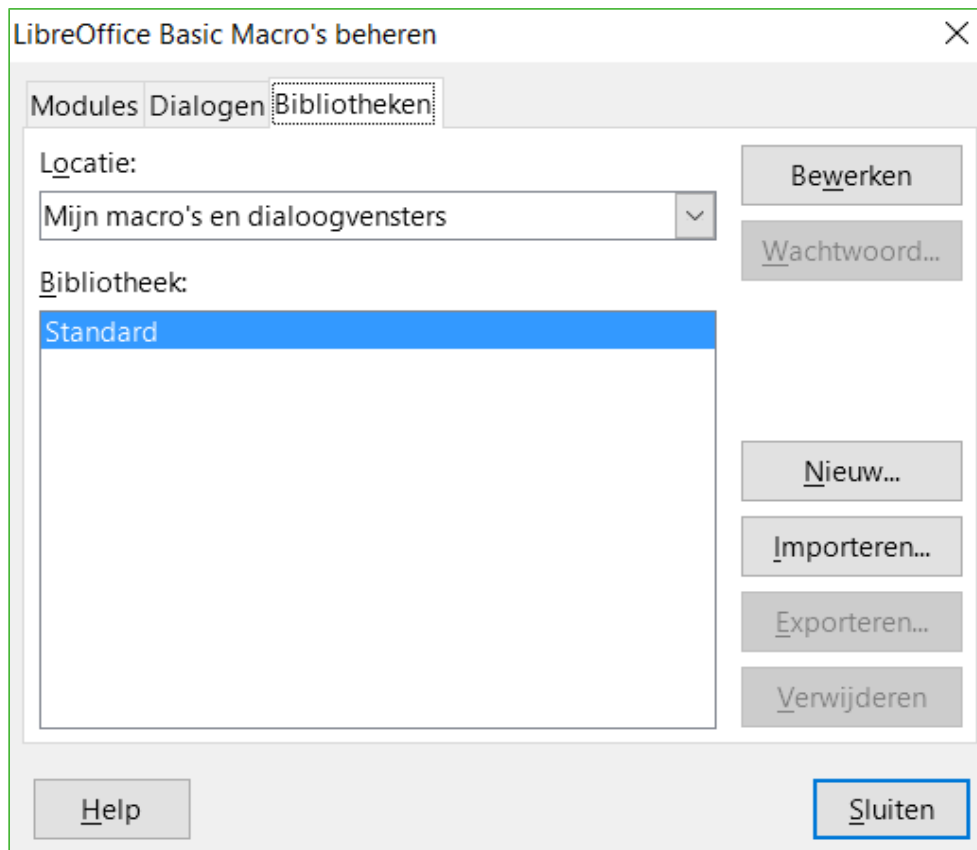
LibreOffice Basic Macro's beheren

Modules Dialogen Bibliotheken

Locatie:

Mijn macro's en dialoogvensters

Bibliotheek:

Standard

Bewerken

Wachtwoord...

Nieuw...

Importeren...

Exporteren...

Verwijderen

Help

Sluiten